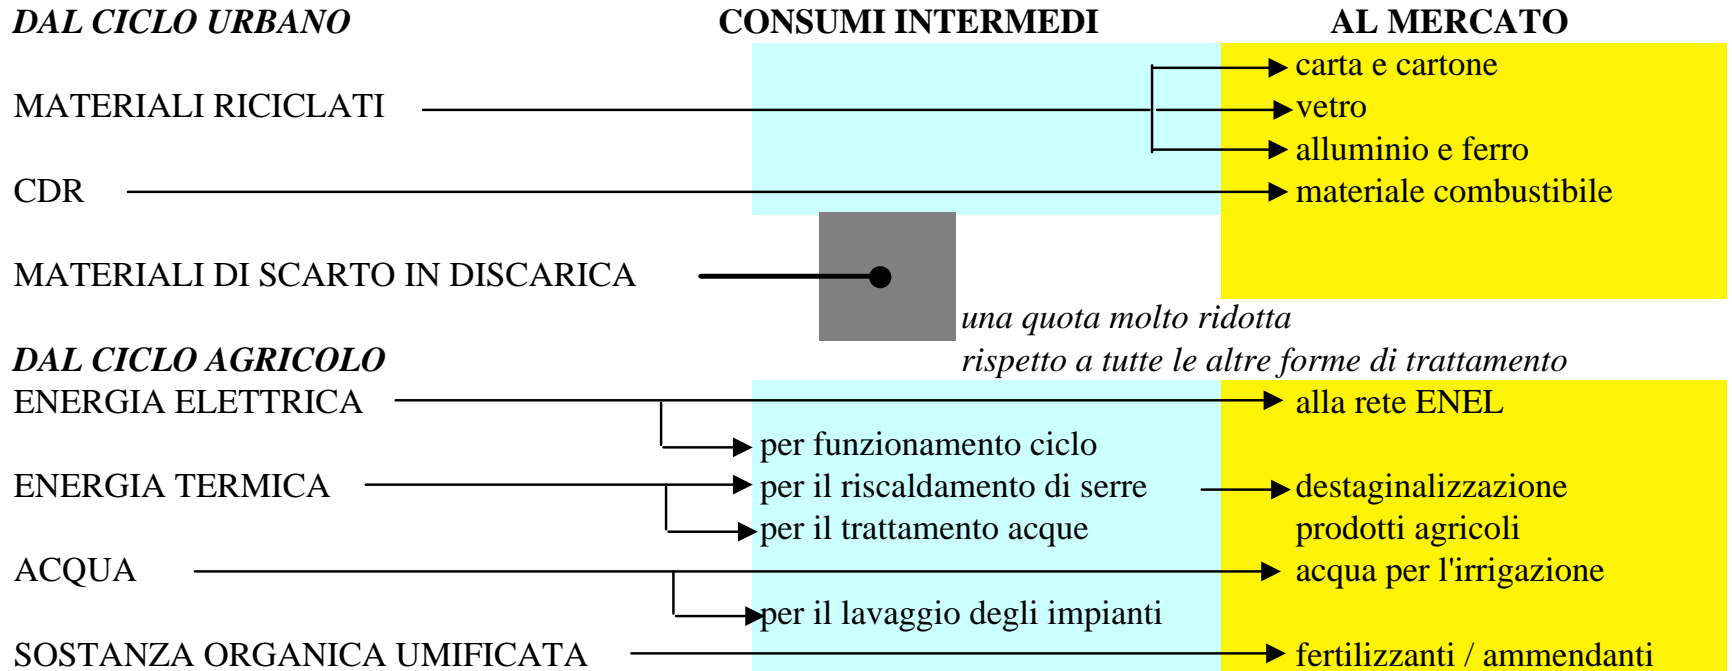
DAL CICLO URBANO

CONSUMI INTERMEDI

AL MERCATO

MATERIALI RICICLATI

carta e cartone

vetro

alluminio e ferro

CDR

materiale combustibile

MATERIALI DI SCARTO IN DISCARICA

una quota molto ridotta rispetto a tutte le altre forme di trattamento

DAL CICLO AGRICOLO

ENERGIA ELETTRICA

alla rete ENEL

per funzionamento ciclo

ENERGIA TERMICA

per il riscaldamento di serre

destaginalizzazione prodotti agricoli

per il trattamento acque

ACQUA

acqua per l'irrigazione

per il lavaggio degli impianti

SOSTANZA ORGANICA UMIFICATA

fertilizzanti / ammendanti